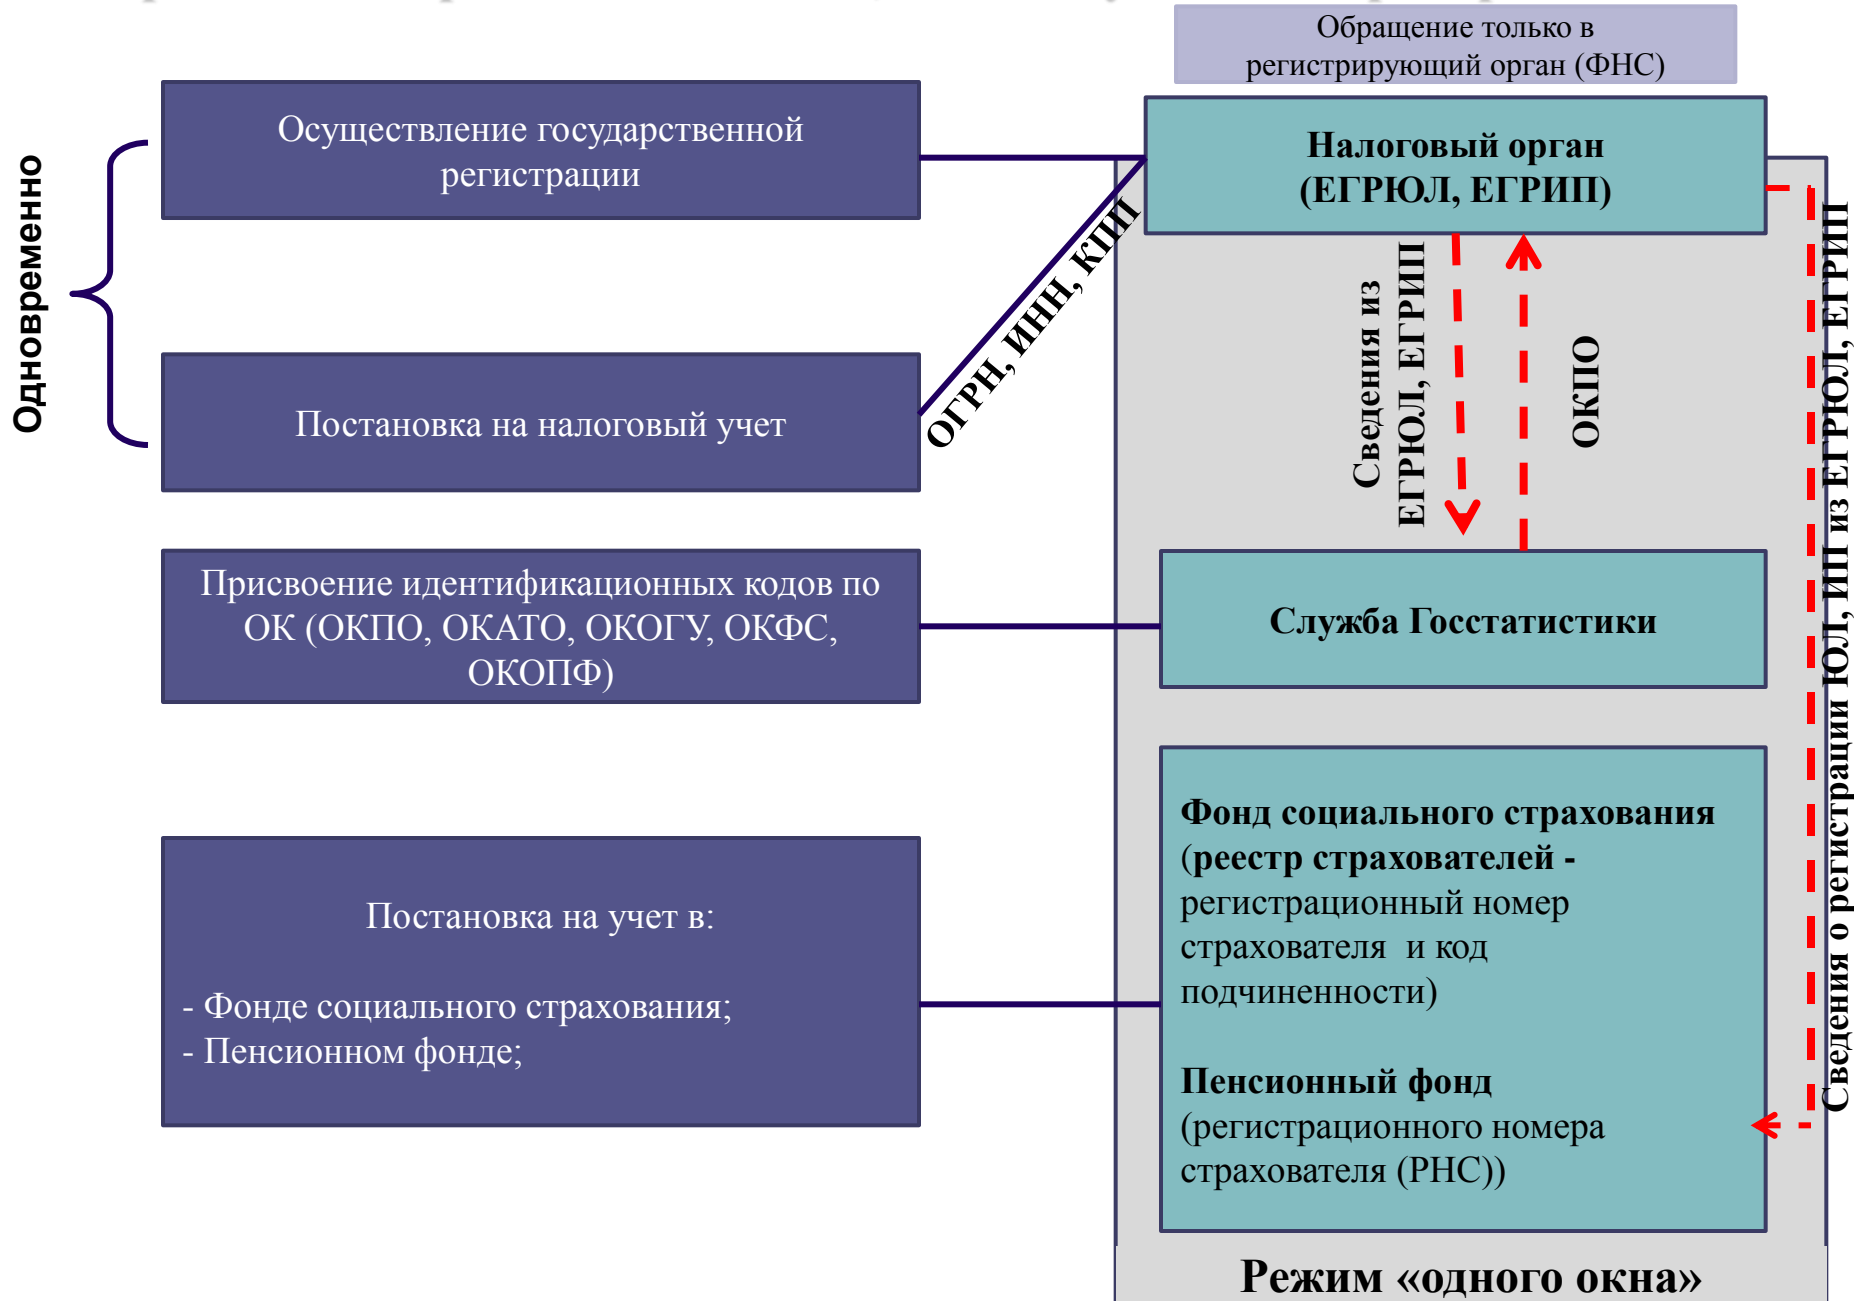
Обращение только в регистрирующий орган (ФНС)

Одновременно

Осуществление государственной регистрации

Постановка на налоговый учет

Налоговый орган (ЕГРЮЛ, ЕГРИП)

ОГРН, ИНН, КПП

Сведения из ЕГРЮЛ, ЕГРИП

ОКПО

Сведения о регистрации ЮЛ, ИП из ЕГРЮЛ, ЕГРИП

Присвоение идентификационных кодов по ОК (ОКПО, ОКАТО, ОКОГУ, ОКФС, ОКОПФ)

Служба Госстатистики

Постановка на учет в:

- Фонде социального страхования;
- Пенсионном фонде;

Фонд социального страхования (реестр страхователей - регистрационный номер страхователя и код подчиненности)

Пенсионный фонд (регистрационного номера страхователя (РНС))

Режим «одного окна»